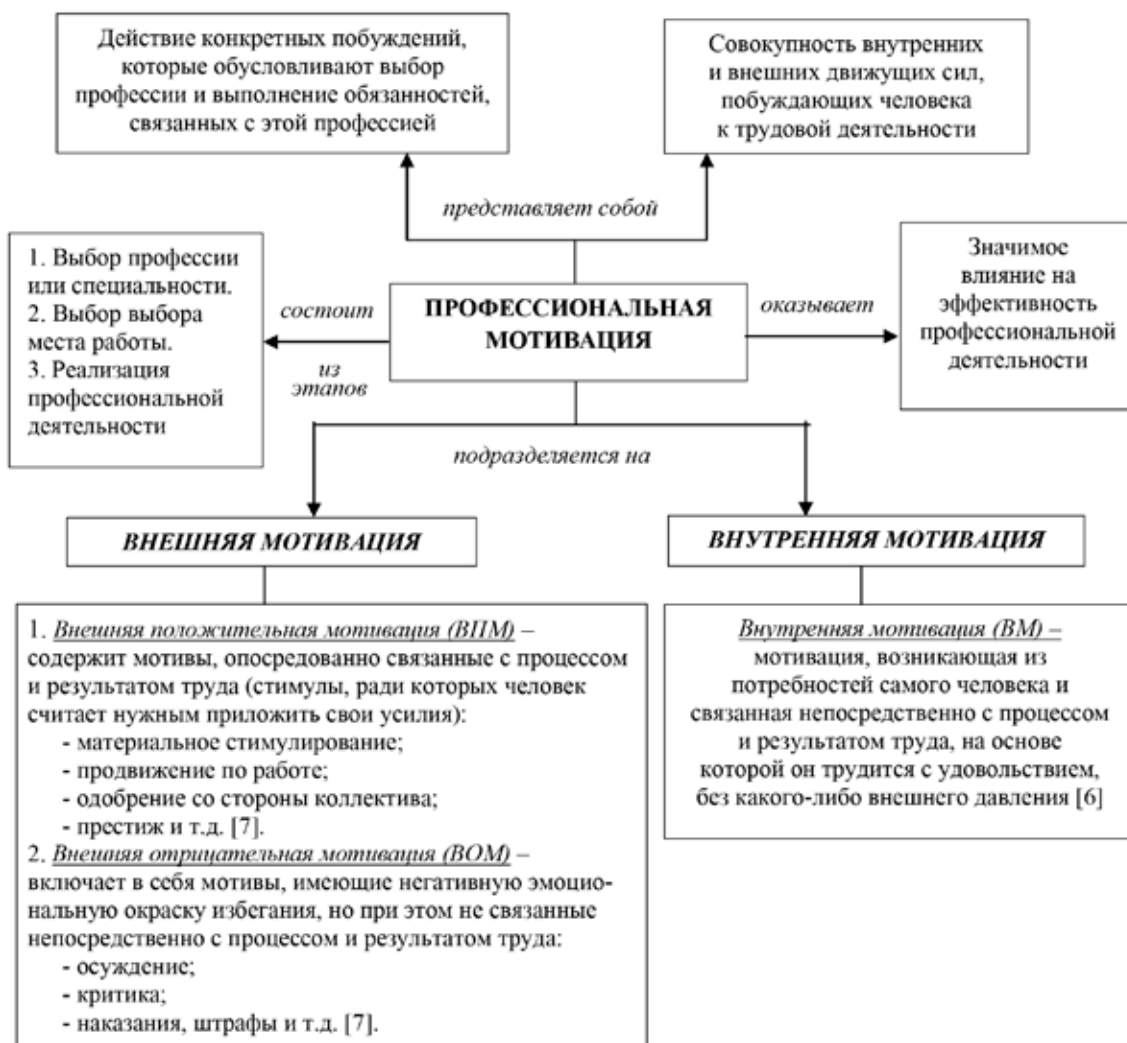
Действие конкретных побуждений, которые обусловливают выбор профессии и выполнение обязанностей, связанных с этой профессией

Совокупность внутренних и внешних движущих сил, побуждающих человека к трудовой деятельности

представляет собой

1. Выбор профессии или специальности.
2. Выбор выбора места работы.
3. Реализация профессиональной деятельности

состоит

из этапов

ПРОФЕССИОНАЛЬНАЯ МОТИВАЦИЯ

оказывает

Значимое влияние на эффективность профессиональной деятельности

подразделяется на

ВНЕШНЯЯ МОТИВАЦИЯ

ВНУТРЕННЯЯ МОТИВАЦИЯ

1. Внешняя положительная мотивация (ВПМ) – содержит мотивы, опосредованно связанные с процессом и результатом труда (стимулы, ради которых человек считает нужным приложить свои усилия):
- материальное стимулирование;
- продвижение по работе;
- одобрение со стороны коллектива;
- престиж и т.д. [7].
2. Внешняя отрицательная мотивация (ВОМ) – включает в себя мотивы, имеющие негативную эмоциональную окраску избегания, но при этом не связанные непосредственно с процессом и результатом труда:
- осуждение;
- критика;
- наказания, штрафы и т.д. [7].

Внутренняя мотивация (ВМ) – мотивация, возникающая из потребностей самого человека и связанная непосредственно с процессом и результатом труда, на основе которой он трудится с удовольствием, без какого-либо внешнего давления [6]